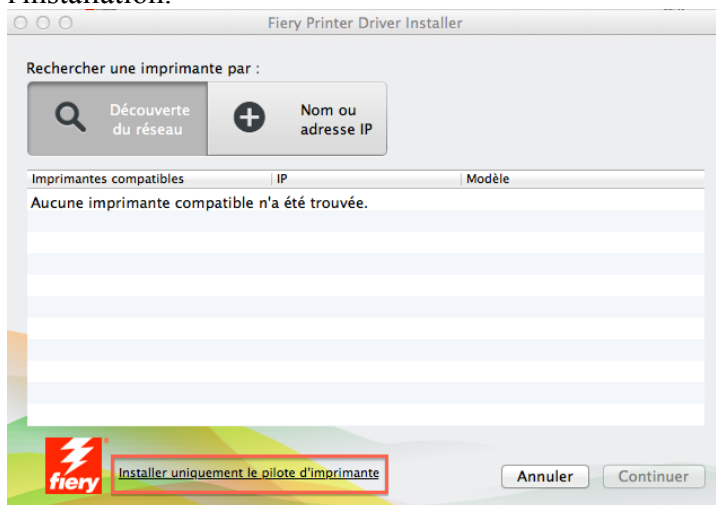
l'installation.

Fiery Printer Driver Installer

Rechercher une imprimante par :

Découverte du réseau

Nom ou adresse IP

| Imprimantes compatibles | IP | Modèle |
|---|---|---|
| Aucune imprimante compatible n'a été trouvée. | | |

fiery

Installer uniquement le pilote d'imprimante

Annuler

Continuer